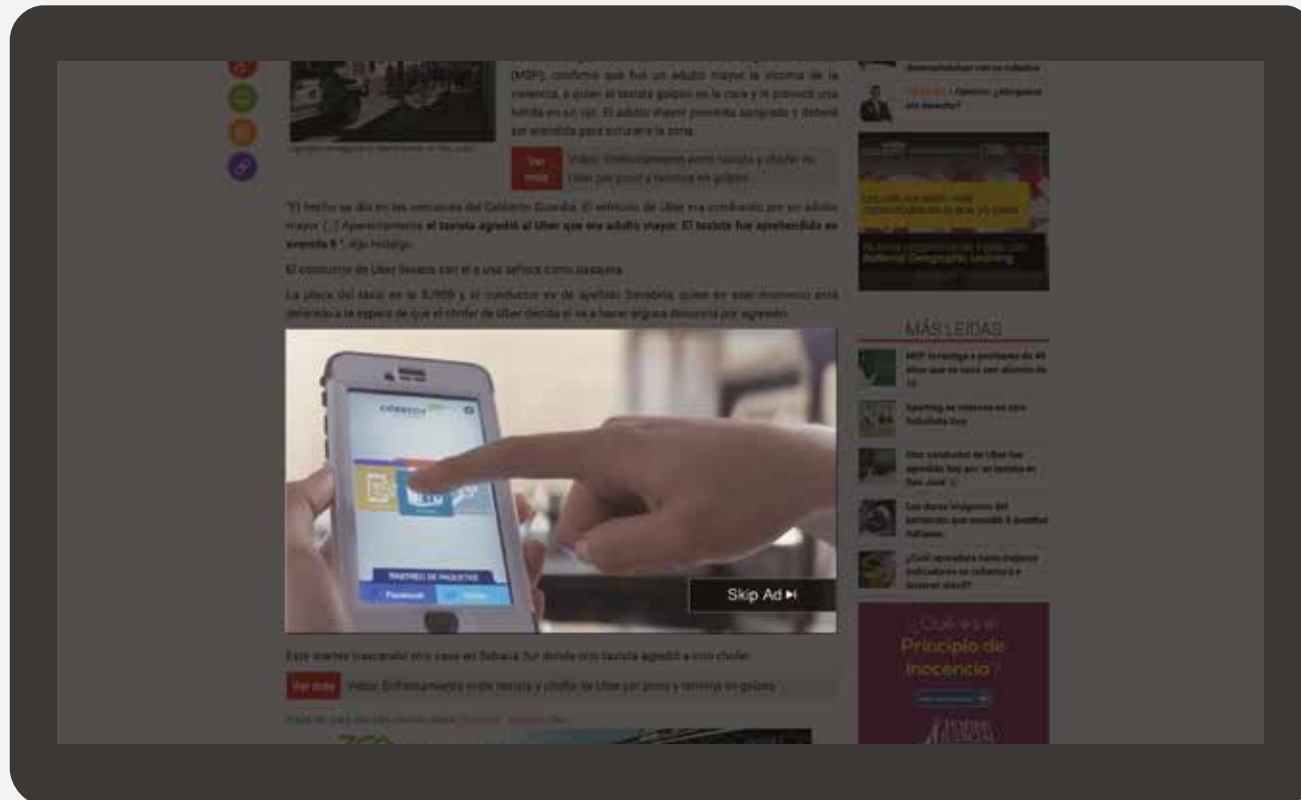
(MSP), confirmó que fue un adulto mayor la víctima de la violencia, a quien el taxista golpeó en la cara y le provocó una herida en su ojo. El adulto mayor presenta sangrado y deberá ser atendido para extraerle la zona.

Ver más Video: Enfrentamiento entre taxista y chofer de Uber por poco y termina en golpes

"El hecho se dio en las cercanías del Gobierno Guardia. El vehículo de Uber era conducido por un adulto mayor (...) Aparentemente el taxista agredió al Uber que era adulto mayor. El taxista fue aprehendido en avenida 8 ", dijo Hidalgo.

El conductor de Uber llevaba con él a una señora como pasajera.

La placa del taxi es la SJ989 y el conductor es de apellido Sanabria, quien en este momento está detenido a la espera de que el chofer de Uber decida si va a hacer alguna denuncia por agresión.

RASTREO DE PAQUETES

Facebook

Skip Ad ►I

Este martes trascendió otro caso en Sabana Sur donde otro taxista agredió a otro chofer.

Ver más Video: Enfrentamiento entre taxista y chofer de Uber por poco y termina en golpes

¿Opinión: ¿Ninguno sin derecho?

MÁS LEIDAS

MEP investiga a profesora de 40 años que se casó con alumno de 15

Sporting se interesa en otro futbolista tico

Otro conductor de Uber fue agredido hoy por un taxista en San José

Las duras imágenes del terremoto que sacudió 5 pueblos italianos

¿Cuál operador tiene mejores indicadores en cobertura e internet móvil?

¿Qué es el Principio de Inocencia?

National Geographic Learning